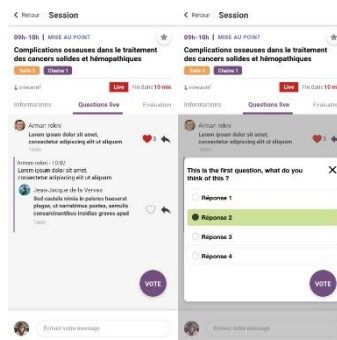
< Retour Session

09h-10h | MISE AU POINT

Complications osseuses dans le traitement des cancers solides et hémopathiques

Salle 1 Chaîne 1

Live Fin dans 10 min

Informations Questions live Evaluation

Arman rokni
Lorem ipsum dolor sit amet, consectetur adipiscing elit ut aliquam
1min

3

Arman rokni - 10:02
Lorem ipsum dolor sit amet, consectetur adipiscing elit ut aliquam

Jean-Jacque de la Vervas
Sed cautela nimis in poiono haesurat plagae, ut narrabimus postea, aemuli consarcinantibus insidias graves apud
1min

VOTE

Envoie votre message

< Retour Session

09h-10h | MISE AU POINT

Complications osseuses dans le traitement des cancers solides et hémopathiques

Salle 1 Chaîne 1

Live Fin dans 10 min

Informations Questions live Evaluation

Arman rokni
Lorem ipsum dolor sit amet, consectetur adipiscing elit ut aliquam

This is the first question, what do you think of this ?

Réponse 1
Réponse 2
Réponse 3
Réponse 4

VOTE

Envoie votre message